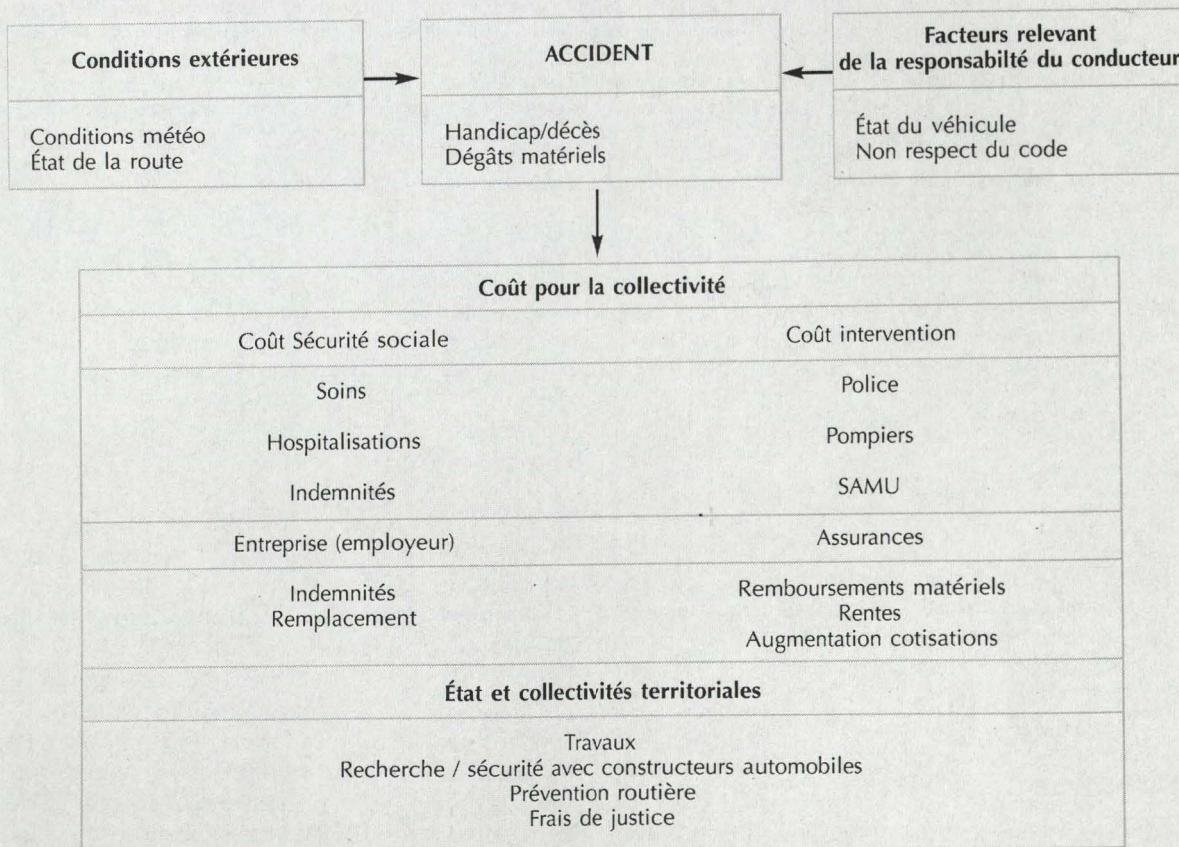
**Conditions extérieures**

Conditions météo
État de la route

**ACCIDENT**

Handicap/décès
Dégâts matériels

**Facteurs relevant de la responsabilté du conducteur**

État du véhicule
Non respect du code

**Coût pour la collectivité**

| Coût Sécurité sociale | Coût intervention |
|---|---|
| Soins<br>Hospitalisations<br>Indemnités | Police<br>Pompiers<br>SAMU |
| Entreprise (employeur) | Assurances |
| Indemnités<br>Remplacement | Remboursements matériels<br>Rentes<br>Augmentation cotisations |

**État et collectivités territoriales**

Travaux
Recherche / sécurité avec constructeurs automobiles
Prévention routière
Frais de justice